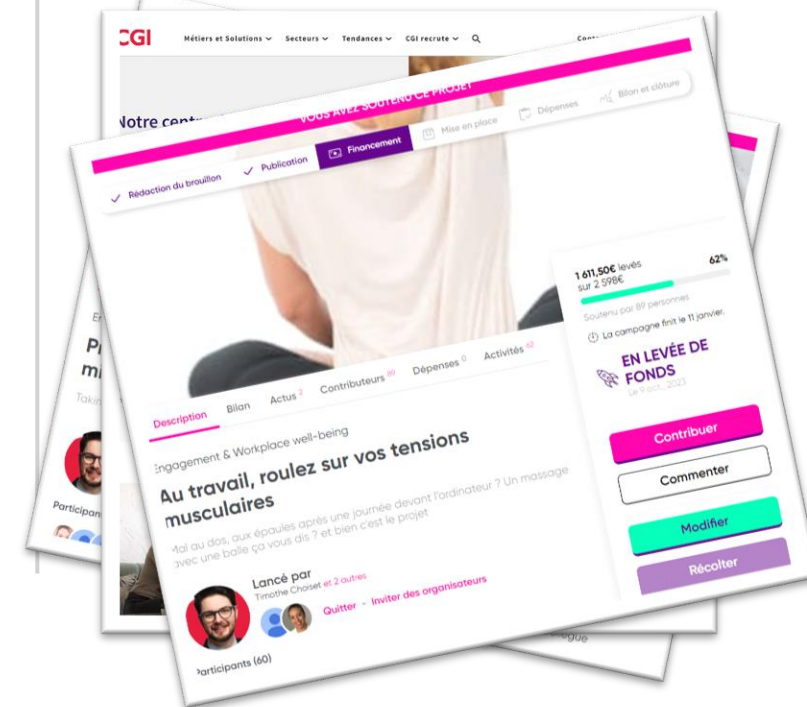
CGI Métiers et Solutions Secteurs Tendances CGI recrute

Notre cent

VOUS AVEZ SOUTENU CE PROJET

Rédaction du brouillon Publication Financement Mise en place Dépenses Bilan et clôture

Pr
mi
Takin

Participan

1 611,50€ levés sur 2 598€ 62%

Soutenu par 89 personnes

La campagne finit le 11 janvier.

EN LEVÉE DE FONDS
Le 9 déc. 2023

Description Bilan Actus 2 Contributeurs 89 Dépenses 0 Activités 62

Engagement & Workplace well-being

Au travail, roulez sur vos tensions musculaires

Mal au dos, aux épaules après une journée devant l'ordinateur ? Un massage avec une balle ça vous dis ? et bien c'est le projet

Lancé par
Timothe Choset et 2 autres

Quitter - Inviter des organisateurs

Participants (60)

Contribuer

Commenter

Modifier

Récolter